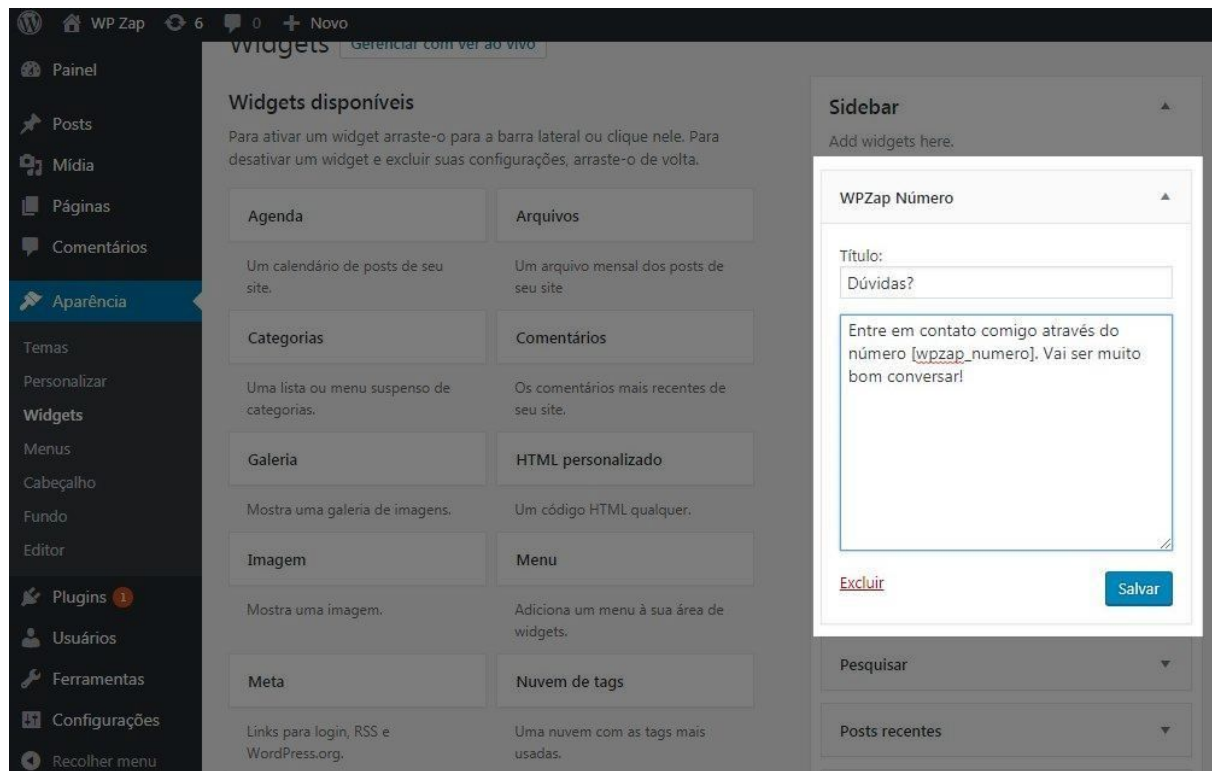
WP Zap 6 0 + Novo

Widgets Gerenciar com ver ao vivo

Painel
Posts
Mídia
Páginas
Comentários
Aparência
Temas
Personalizar
Widgets
Menus
Cabeçalho
Fundo
Editor
Plugins 1
Usuários
Ferramentas
Configurações
Recolher menu

Widgets disponíveis

Para ativar um widget arraste-o para a barra lateral ou clique nele. Para desativar um widget e excluir suas configurações, arraste-o de volta.

Agenda

Um calendário de posts de seu site.

Arquivos

Um arquivo mensal dos posts de seu site

Categorias

Uma lista ou menu suspenso de categorias.

Comentários

Os comentários mais recentes de seu site.

Galeria

Mostra uma galeria de imagens.

HTML personalizado

Um código HTML qualquer.

Imagem

Mostra uma imagem.

Menu

Adiciona um menu à sua área de widgets.

Meta

Links para login, RSS e WordPress.org.

Nuvem de tags

Uma nuvem com as tags mais usadas.

Sidebar

Add widgets here.

WPZap Número

Título:

Dúvidas?

Entre em contato comigo através do número [wpzap_numero]. Vai ser muito bom conversar!

Excluir

Salvar

Pesquisar

Posts recentes